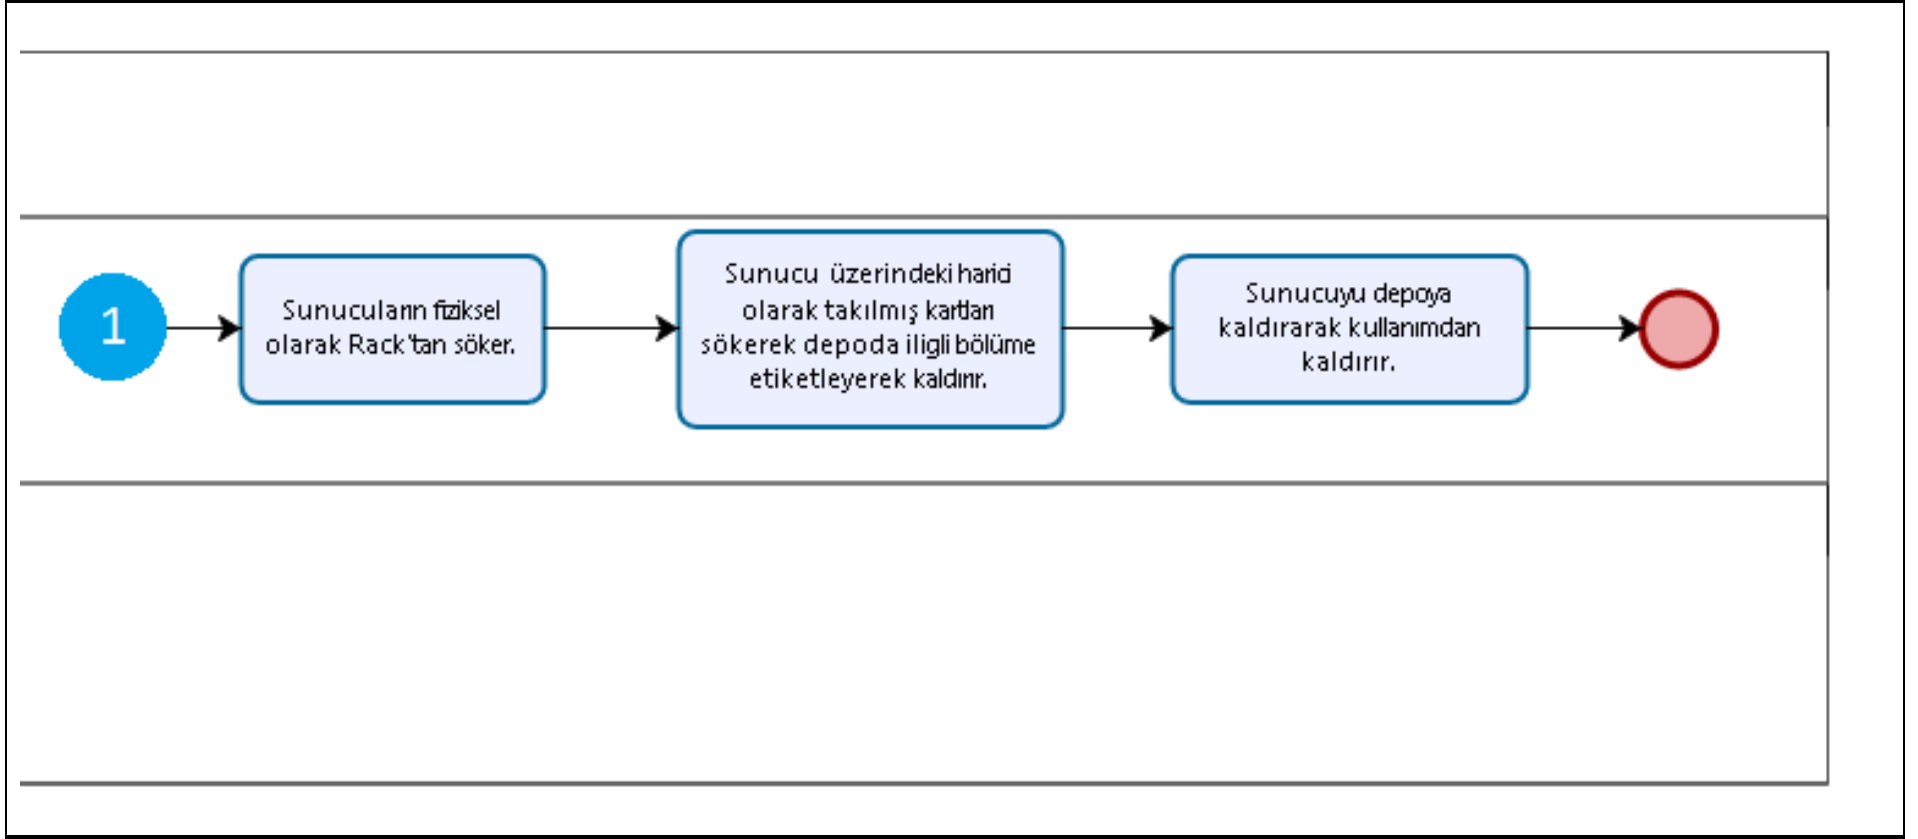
1

Sunucuların fiziksel olarak Rack'tan söker.

Sunucu üzerindeki harici olarak takılmış kartları sökerek depoda ilgili bölüme etiketleyerek kaldırır.

Sunucuyu depoya kaldırarak kullanımdan kaldırır.